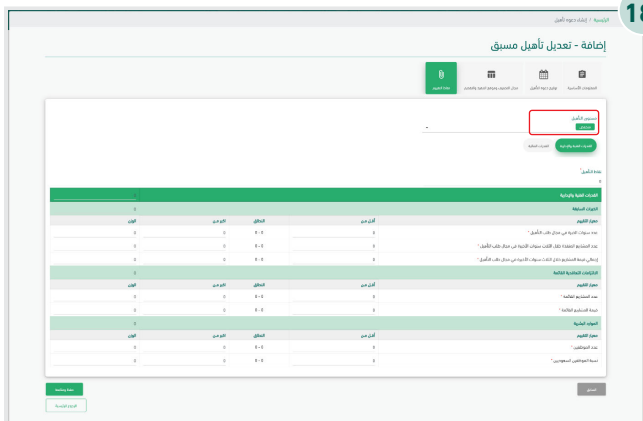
18

الرئيسية / إنشاء دعوة تأهيل

إضافة - تعديل تأهيل مسبق

المعلومات الأساسية | تواريخ دعوة التأهيل | مجال التصنيف ومرجع المنافسة والتقييم | معايير التقييم

مستوى التأهيل
التأهيل

القدرات الفنية والإدارية | الخبرات السابقة

معيار التأهيل *
0

القدرات الفنية والإدارية
0

الخبرات السابقة
0

| معيار التقييم | أكثر من | النطاق | أقل من | الوزن |
|---|---|---|---|---|
| عدد سنوات الخبرة في مجال طلب التأهيل * | 0 | 0 - 0 | 0 | 0 |
| عدد المشاريع المنفذة خلال الثلاث سنوات الأخيرة في مجال طلب التأهيل * | 0 | 0 - 0 | 0 | 0 |
| إجمالي قيمة المشاريع خلال الثلاث سنوات الأخيرة في مجال طلب التأهيل * | 0 | 0 - 0 | 0 | 0 |

الالتزامات التعاقدية القائمة
0

| معيار التقييم | أكثر من | النطاق | أقل من | الوزن |
|---|---|---|---|---|
| عدد المشاريع القائمة * | 0 | 0 - 0 | 0 | 0 |
| قيمة المشاريع القائمة * | 0 | 0 - 0 | 0 | 0 |

الموارد البشرية
0

| معيار التقييم | أكثر من | النطاق | أقل من | الوزن |
|---|---|---|---|---|
| عدد الموظفين * | 0 | 0 - 0 | 0 | 0 |
| نسبة الموظفين السعوديين * | 0 | 0 - 0 | 0 | 0 |

السابق

حفظ ومتابعة
الصفحة الرئيسية